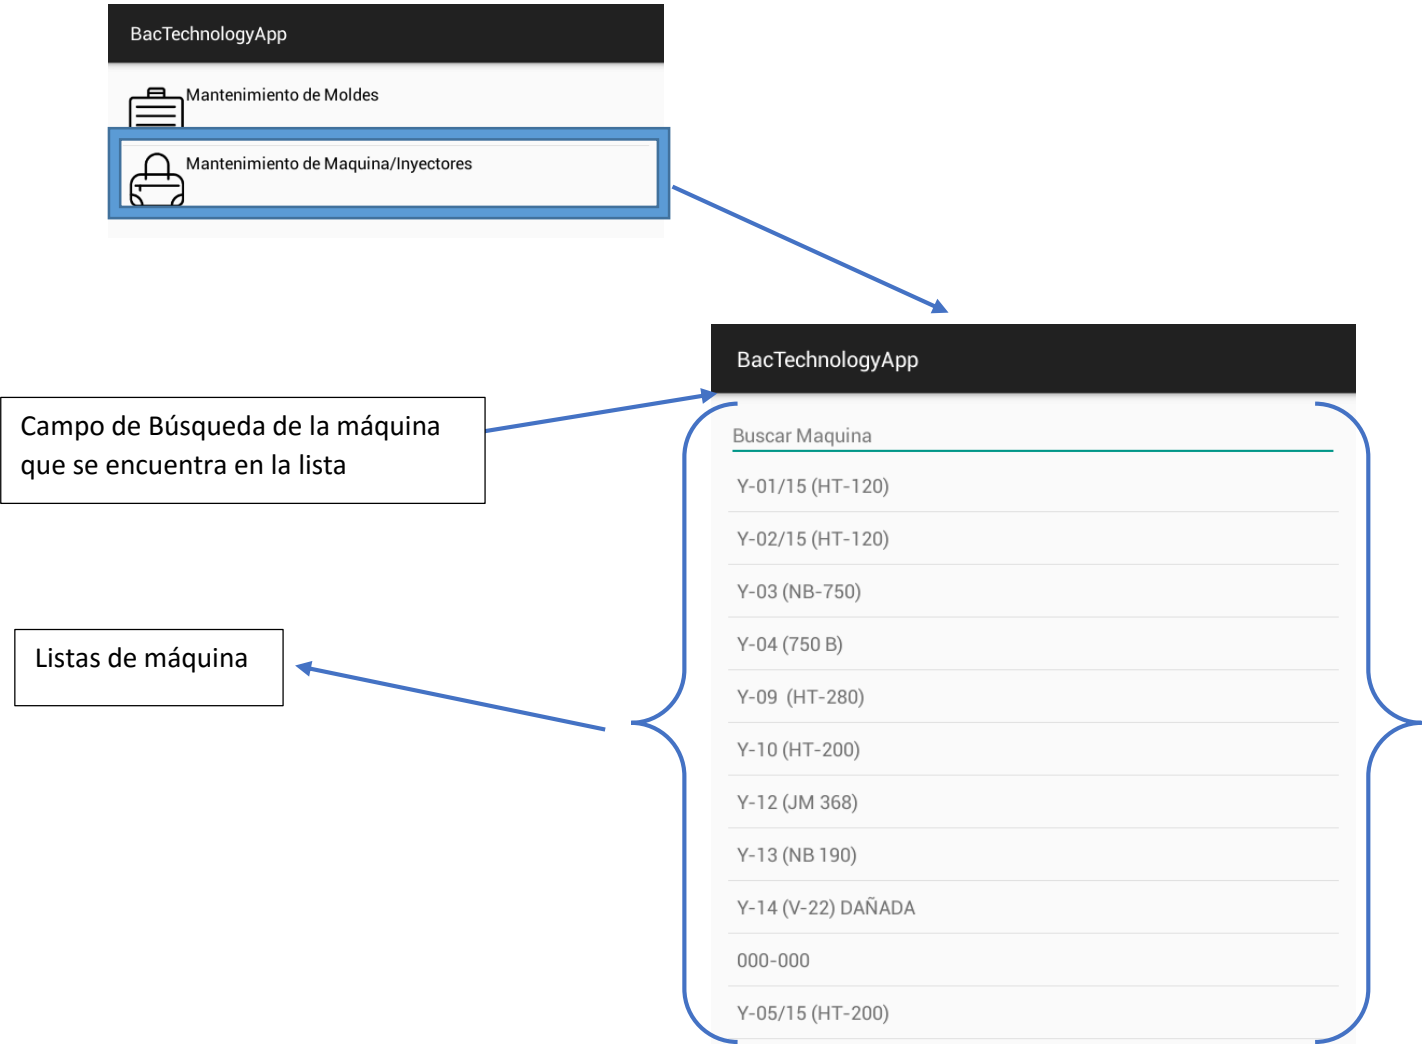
BacTechnologyApp

Mantenimiento de Moldes

Mantenimiento de Maquina/Inyectores

BacTechnologyApp

Campo de Búsqueda de la máquina que se encuentra en la lista

Buscar Maquina

Y-01/15 (HT-120)

Y-02/15 (HT-120)

Y-03 (NB-750)

Y-04 (750 B)

Y-09 (HT-280)

Y-10 (HT-200)

Y-12 (JM 368)

Y-13 (NB 190)

Y-14 (V-22) DAÑADA

000-000

Y-05/15 (HT-200)

Listas de máquina